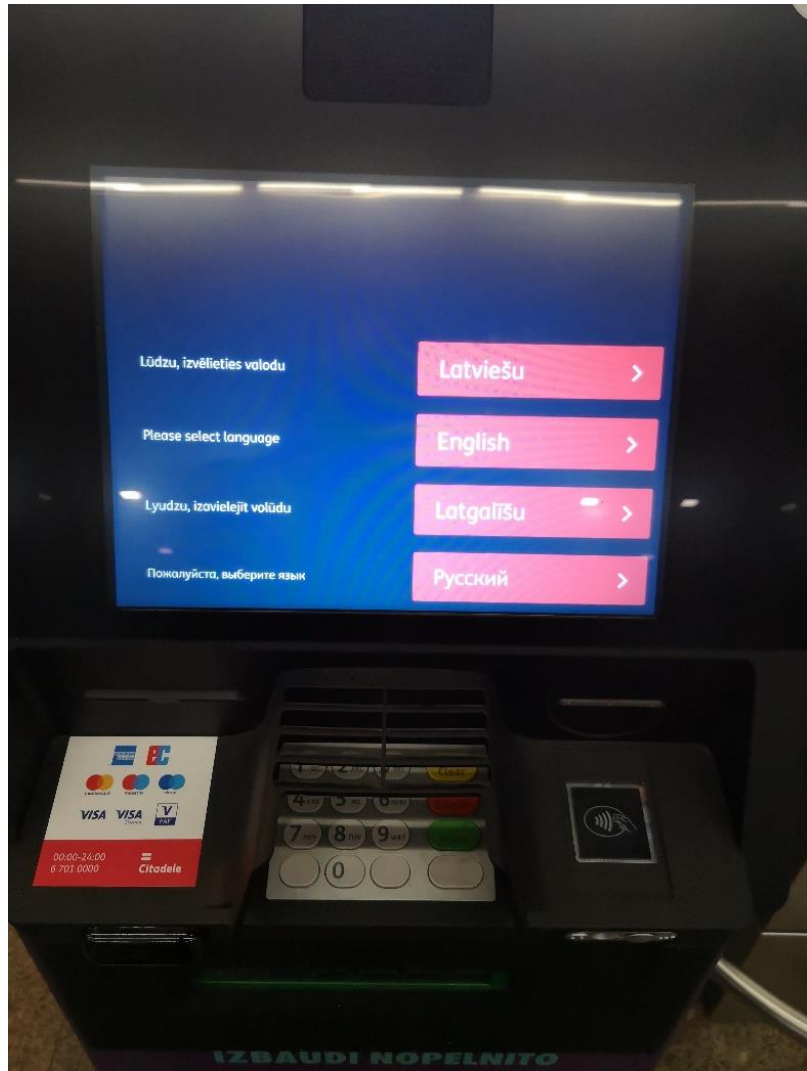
Lūdzu, izvēlieties valodu
Latviešu >

Please select language
English >

Lyudzu, izavielejit volūdu
Latgalīšu >

Пожалуйста, выберите язык
Русский >

VISA VISA V PAY

00:00-24:00
6 701 0000
Citadele

Clear

7 8 9
0

IZBAUDI NOPELNITO